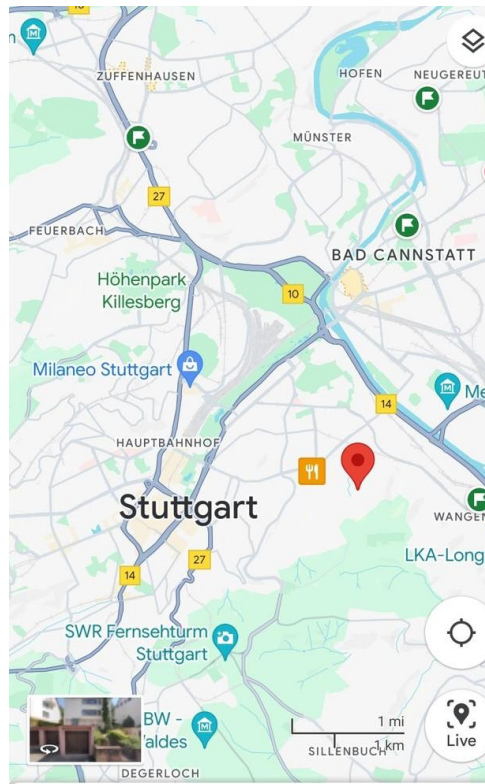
ZUFFENHAUSEN

HOFEN

NEUGEREUT

MÜNSTER

27

FEUERBACH

BAD CANNSTATT

Höhenpark Killesberg

10

Milaneo Stuttgart

Me

14

HAUPTBAHNHOF

Stuttgart

WANGEN

27

LKA-Long

14

SWR Fernsehturm Stuttgart

BW - Waldes

1 mi

1 km

SILLENBUCH

Live

DEGERLOCH